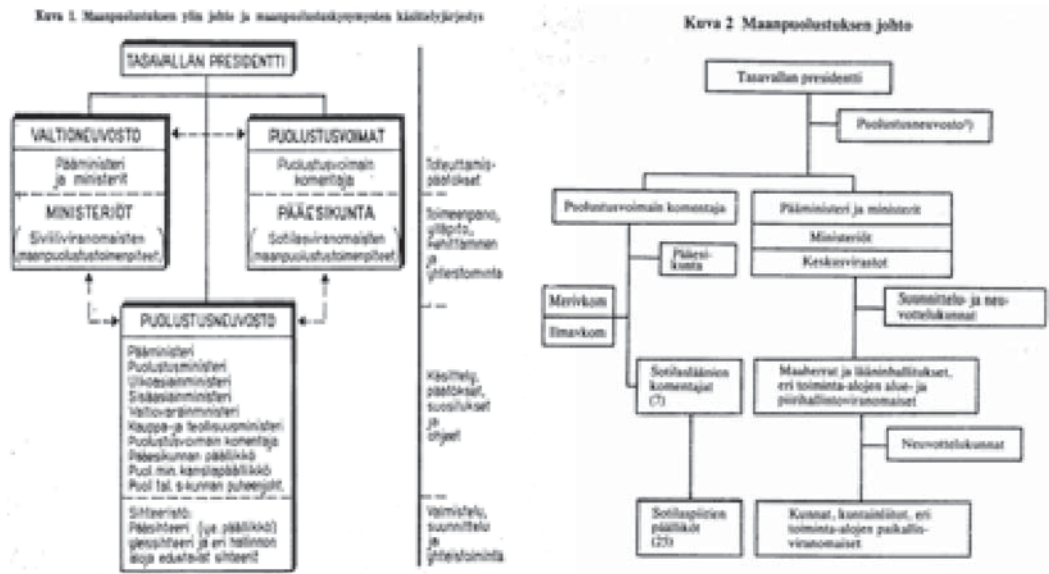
Kuva 1. Maanpuolustuksen ylin johto ja maanpuolustuskysymysten käsittelyjärjestys

TASAVALLAN PRESIDENTTI

VALTIONEUVOSTO

Pääministeri ja ministerit

MINISTERIÖT

Siviiliviranomaisten maanpuolustustoimenpiteet

PUOLUSTUSVOIMAT

Puolustusvoimain komentaja

PÄÄESIKUNTA

Sotilasviranomaisten maanpuolustustoimenpiteet

Toteuttamispäätökset

Toimeenpano, ylläpito, kehittäminen ja yhteistoiminta

PUOLUSTUSNEUVOSTO

Pääministeri
Puolustusministeri
Ulkoasiainministeri
Sisäasiainministeri
Valtiovarainministeri
Kauppa- ja teollisuusministeri
Puolustusvoimain komentaja
Pääesikunnan päällikkö
Puol.min. kansliapäällikkö
Puol.tal. s-kunnan puheenjoht.

Käsittely, päätökset, suositukset ja ohjeet

Sihteeristö:
Pääsihteeri (ye.päällikkö)
apusihteeri ja eri hallinnon alojen edustajat sihteerit

Valmistelu, suunnittelu ja yhteistoiminta

Kuva 2 Maanpuolustuksen johto

Tasavallan presidentti

Puolustusneuvosto¹)

Puolustusvoimain komentaja

Pääministeri ja ministerit

Ministeriöt

Keskusvirastot

Pääesikunta

Merivkom

Ilmavkom

Suunnittelu- ja neuvottelukunnat

Sotilasläänien komentajat (7)

Maaherrat ja lääninhallitukset, eri toiminta-alojen alue- ja piirihallintoviranomaiset

Neuvottelukunnat

Sotilaspiirien päälliköt (23)

Kunnat, kuntainliitot, eri toiminta-alojen paikallisviranomaiset